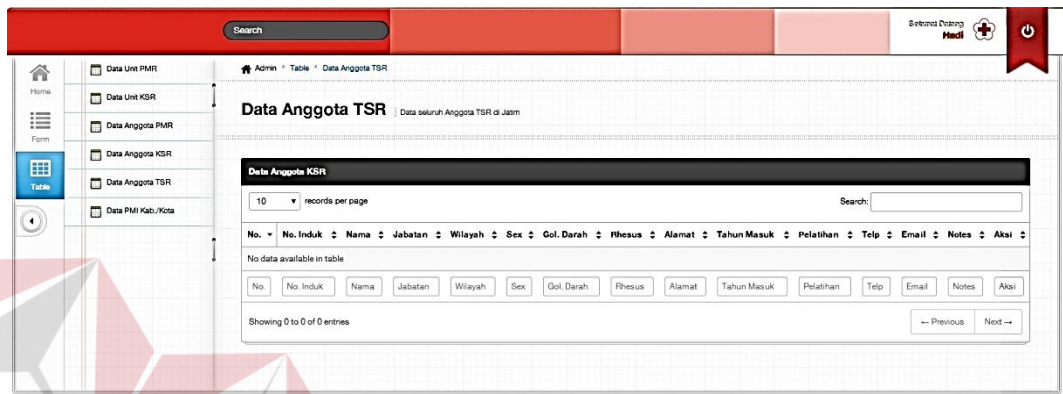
Search

Selamat Datang Hadi

Home

Form

Table

Data Unit PMR

Data Unit KSR

Data Anggota PMR

Data Anggota KSR

Data Anggota TSR

Data PMI Kab./Kota

Admin > Table > Data Anggota TSR

Data Anggota TSR | Data seluruh Anggota TSR di Jatim

Data Anggota KSR

10 records per page

Search:

| No. | No. Induk | Nama | Jabatan | Wilayah | Sex | Gol. Darah | Rhesus | Alamat | Tahun Masuk | Pelatihan | Telp | Email | Notes | Aksi |
|---|---|---|---|---|---|---|---|---|---|---|---|---|---|---|
| No data available in table | | | | | | | | | | | | | | |
| No. | No. Induk | Nama | Jabatan | Wilayah | Sex | Gol. Darah | Rhesus | Alamat | Tahun Masuk | Pelatihan | Telp | Email | Notes | Aksi |

Showing 0 to 0 of 0 entries

← Previous Next →